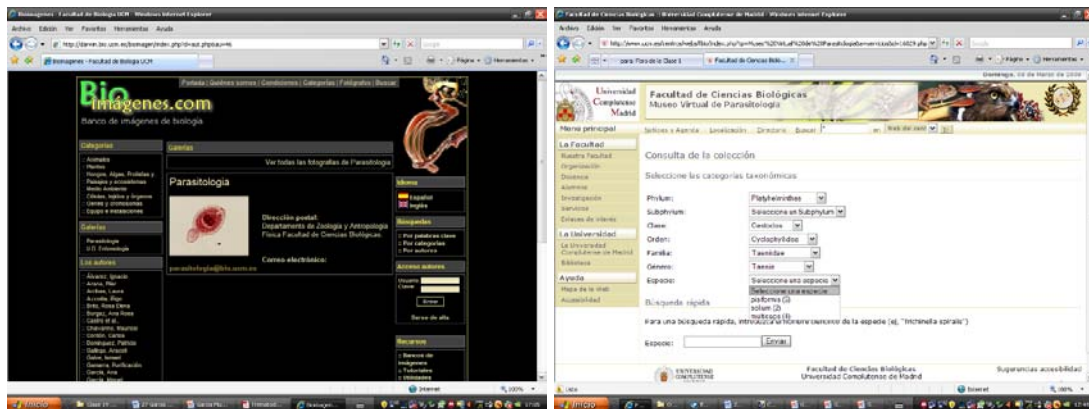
Bioimagenes - Facultad de Biologia UCM - Windows Internet Explorer

Archivo Edición Ver Favoritos Herramientas Ayuda

http://darwin.bio.ucm.es/bioimagen/index.php?id=aut.php&au=4

Bioimagenes - Facultad de Biologia UCM

Portada | Quiénes somos | Condiciones | Categorías | Fotógrafos | Buscar

Bio imagenes.com

Banco de imágenes de biología

Categorías

Animales
Plantas
Hongos, Algas, Protistas y ...
Paisajes y ecosistemas
Medio Ambiente
Células, tejidos y órganos
Genes y cromosomas
Equipo e instalaciones

Galerías

Parasitología
U.D. Fisiología

Los autores

Álvarez, Ignacio
Arana, Pilar
Arribas, Laura
Acevedo, Iñigo
Brito, Rosa Elena
Burgaz, Ana Rosa
Castro et al.
Chavarría, Mauricio
Cordón, Carlos
Domínguez, Patricia
Gallego, Araceli
Galve, Ismael
Gamarra, Purificación
García, Ana
García, Miguel

Galerías

Ver todas las fotografías de Parasitología

Parasitología

Dirección postal:
Departamento de Zoología y Antropología Física Facultad de Ciencias Biológicas

Correo electrónico:

parasitologia@bio.ucm.es

Idioma

Español
Inglés

Búsquedas

Por palabras clave
Por categorías
Por autores

Acceso autores

Usuario
Clave

Entrar

Darse de alta

Recursos

Bancos de imágenes
Tutoriales
Utilidades

Internet 100%

Inicio

Facultad de Ciencias Biológicas - Universidad Complutense de Madrid - Windows Internet Explorer

Archivo Edición Ver Favoritos Herramientas Ayuda

Facultad de Ciencias Bioló...

Domingo, 16 de Marzo de 2008

Universidad Complutense Madrid

Facultad de Ciencias Biológicas
Museo Virtual de Parasitología

Menú principal

Noticias y Agenda Localización Directorio Buscar

La Facultad

Nuestra Facultad
Organización
Docencia
Alumnos
Investigación
Servicios
Enlaces de interés

La Universidad

La Universidad Complutense de Madrid
Biblioteca

Ayuda

Mapa de la Web
Accesibilidad

Consulta de la colección

Seleccione las categorías taxonómicas

Phylum: Platyhelminthes
Subphylum: Seleccione un Subphylum
Clase: Cestodos
Orden: Cyclophyllidea
Familia: Taeniidae
Género: Taenia
Especie: Seleccione una especie
Seleccione una especie
pisiformis (2)
solium (2)
multiceps (1)

Búsqueda rápida

Para una búsqueda rápida, introduzca el nombre científico de la especie (ej. "trichinella spiralis")

Especie: Enviar

Universidad Complutense Madrid

Facultad de Ciencias Biológicas
Universidad Complutense de Madrid

Sugerencias accesibilidad

Listo

Internet 100%

Inicio